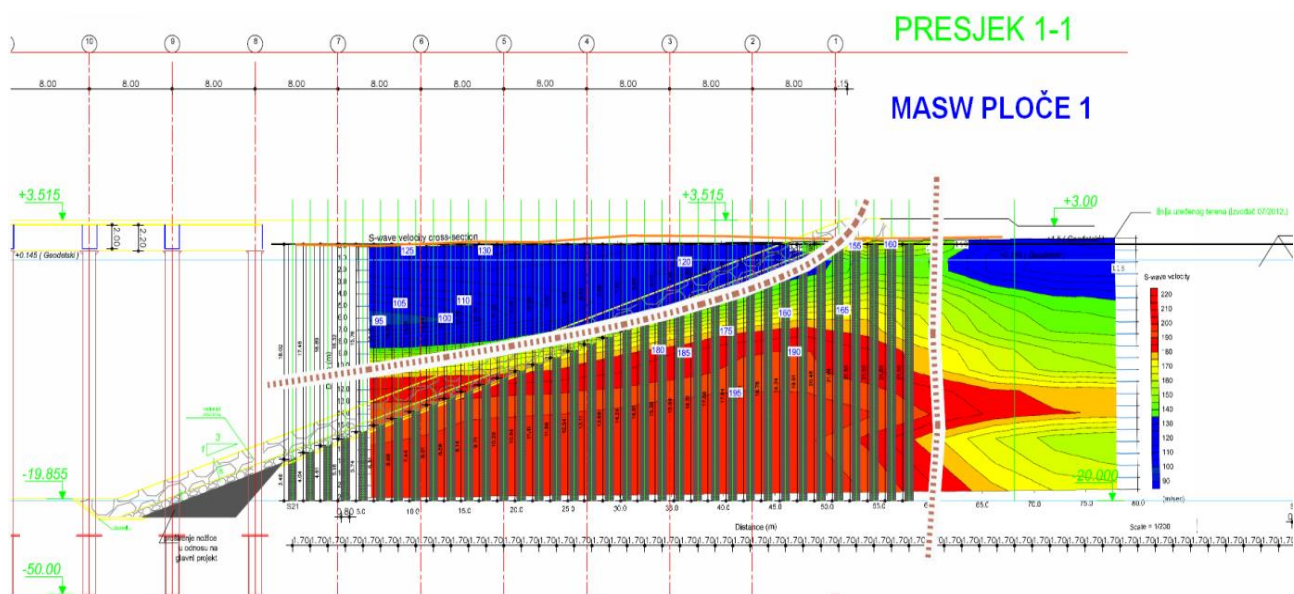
PRESJEK 1-1

MASW PLOČE 1

10 9 8 7 6 5 4 3 2 1

8.00 8.00 8.00 8.00 8.00 8.00 8.00 8.00 8.00 8.00 1.5

+3.515

+3.515

+3.00

2.00 2.20

+0.145 ( Geodetski )

S-wave velocity cross-section

Brijeg uređenog terena (izvođač 07/2012.)

125 130 120 155 160

105 110 95 100

175 160 165 180 185 190 195

S-wave velocity

220 210 200 190 180 170 160 150 140 130 120 110 100 90

(m/sec)

3
1

-19.855

-20.000

Proširenje nožice u odnosu na glavni projekt

5.0 10.0 15.0 20.0 25.0 30.0 35.0 40.0 45.0 50.0 55.0 65.0 70.0 75.0 80.0

Distance (m)

Scale = 1/230

1.70 1.70 1.70 1.70 1.70 1.70 1.70 1.70 1.70 1.70 1.70 1.70 1.70 1.70 1.70 1.70 1.70 1.70 1.70 1.70 1.70 1.70 1.70 1.70 1.70 1.70 1.70 1.70 1.70 1.70 1.70 1.70 1.70 1.70 1.70 1.70 1.70 1.70 1.70

-50.00